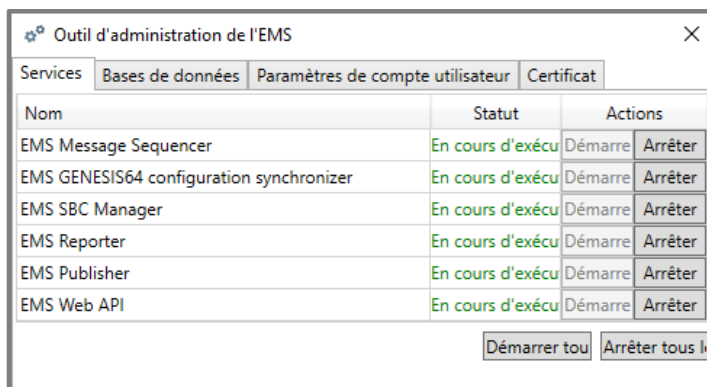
Outil d'administration de l'EMS

Services | Bases de données | Paramètres de compte utilisateur | Certificat

| Nom | Statut | Actions | |
|---|---|---|---|
| EMS Message Sequencer | En cours d'exécu | Démarre | Arrêter |
| EMS GENESIS64 configuration synchronizer | En cours d'exécu | Démarre | Arrêter |
| EMS SBC Manager | En cours d'exécu | Démarre | Arrêter |
| EMS Reporter | En cours d'exécu | Démarre | Arrêter |
| EMS Publisher | En cours d'exécu | Démarre | Arrêter |
| EMS Web API | En cours d'exécu | Démarre | Arrêter |

Démarrer tou | Arrêter tous l